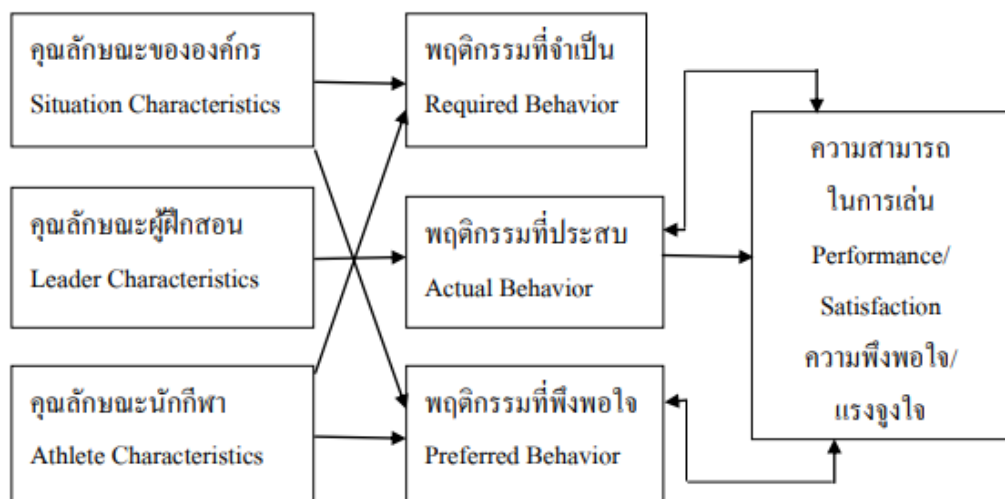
คุณลักษณะขององค์กร
Situation Characteristics

คุณลักษณะผู้ฝึกสอน
Leader Characteristics

คุณลักษณะนักกีฬา
Athlete Characteristics

พฤติกรรมที่จำเป็น
Required Behavior

พฤติกรรมที่ประสบ
Actual Behavior

พฤติกรรมที่พึงพอใจ
Preferred Behavior

ความสามารถ
ในการเล่น
Performance/
Satisfaction
ความพึงพอใจ/
แรงจูงใจ